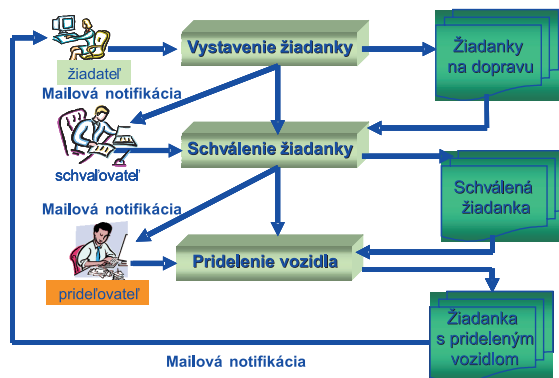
žiadateľ

Vystavenie žiadanky

Žiadanky na dopravu

Mailová notifikácia

schvaľovateľ

Schválenie žiadanky

Schválená žiadanka

Mailová notifikácia

prideľovateľ

Pridelenie vozidla

Žiadanka s prideleným vozidlom

Mailová notifikácia